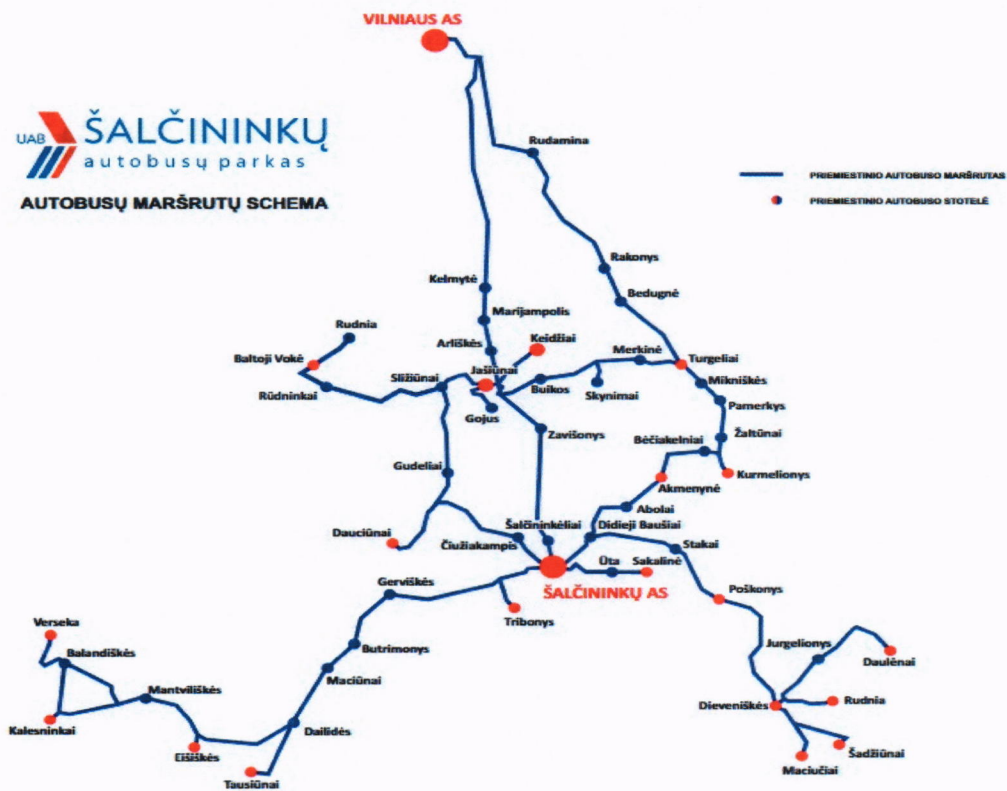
VILNIAUS AS

UAB ŠALČININKŲ autobusų parkas

AUTOBUSŲ MARŠRUTŲ SCHEMA

PRIEMIESTINIO AUTOBUSO MARŠRUTAS
PRIEMIESTINIO AUTOBUSO STOTELĖ

Rudamina
Rakonys
Bedugnė
Kelmytė
Marijampolis
Arliškės
Keidžiai
Rudnia
Baltoji Vokė
Merkinė
Turgeliai
Mikniškės
Jašiūnai
Buikos
Skynimai
Sližiūnai
Rūdninkai
Gojus
Pamerkys
Žaltūnai
Zavišonys
Bėčiakelniai
Kurmelionys
Gudeliai
Akmenynė
Abolai
Dauciūnai
Šalčininkėliai
Didieji Baušiai
Čiužiakampis
Stakai
Ūta
Sakalinė
ŠALČININKŲ AS
Gerviškės
Poškonys
Tribonys
Verseka
Balandiškės
Butrimonys
Jurgelionys
Daulėnai
Mantviliškės
Maciūnai
Rudnia
Kalesninkai
Dieveniškės
Eišiškės
Dailidės
Šadžiūnai
Tausiūnai
Maciučiai